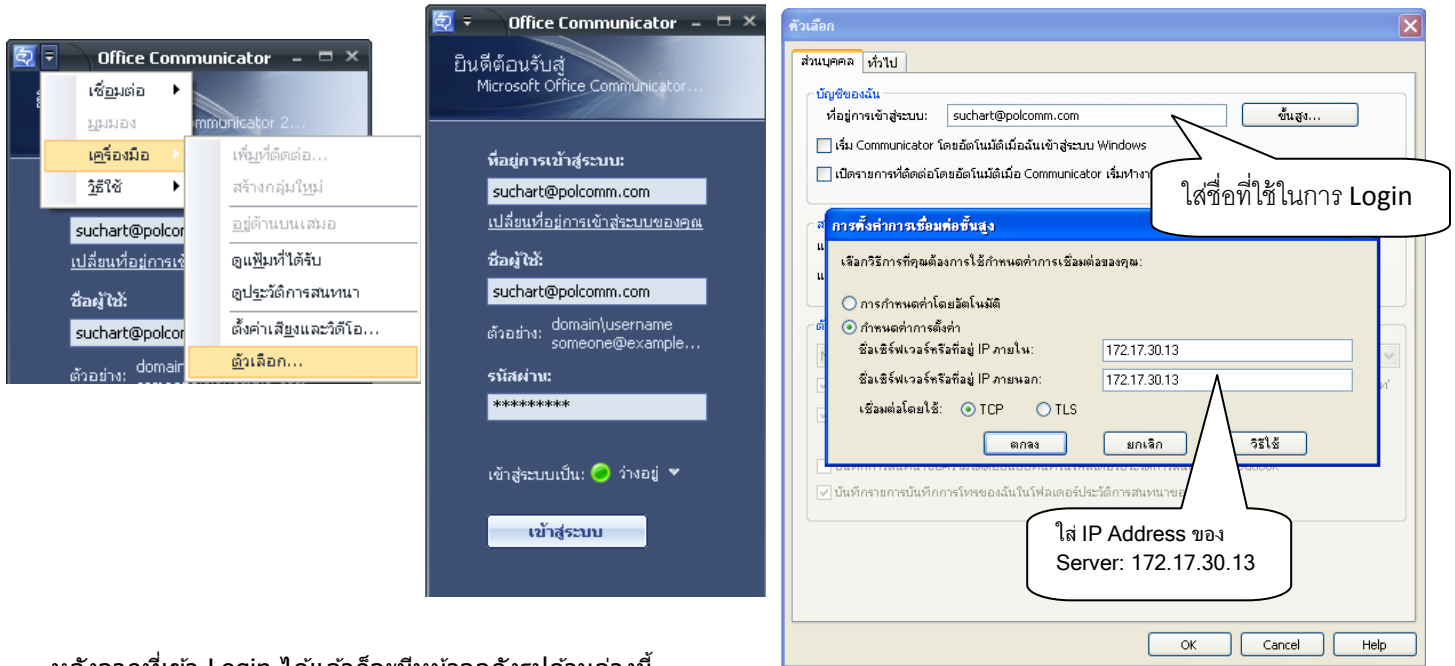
Office Communicator

เชื่อมต่อ
มุมมอง
เครื่องมือ
วิธีใช้

mmunicator 2...

เพิ่มที่ติดต่อ...
สร้างกลุ่มใหม่
อยู่ด้านบนเสมอ
ดูแฟ้มที่ได้รับ
ดูประวัติการสนทนา
ตั้งค่าเสียงและวิดีโอ...
ตัวเลือก...

suchart@polcom
เปลี่ยนที่อยู่การเข้
ชื่อผู้ใช้:
suchart@polcom
ตัวอย่าง: domain

Office Communicator

ยินดีต้อนรับสู่
Microsoft Office Communicator...

ที่อยู่การเข้าสู่ระบบ:
suchart@polcomm.com
เปลี่ยนที่อยู่การเข้าสู่ระบบของคุณ
ชื่อผู้ใช้:
suchart@polcomm.com
ตัวอย่าง: domain\username
someone@example...
รหัสผ่าน:
*********
เข้าสู่ระบบเป็น: ว่างอยู่
เข้าสู่ระบบ

ตัวเลือก
ส่วนบุคคล ทั่วไป
บัญชีของฉัน
ที่อยู่การเข้าสู่ระบบ: suchart@polcomm.com ขั้นสูง...
เริ่ม Communicator โดยอัตโนมัติเมื่อฉันเข้าสู่ระบบ Windows
เปิดรายการที่ติดต่อโดยอัตโนมัติเมื่อ Communicator เริ่มทำงาน

ใส่ชื่อที่ใช้ในการ Login

การตั้งค่าการเชื่อมต่อขั้นสูง
เลือกวิธีการที่คุณต้องการใช้กำหนดค่าการเชื่อมต่อของคุณ:
การกำหนดค่าโดยอัตโนมัติ
กำหนดค่าการตั้งค่า
ชื่อเซิร์ฟเวอร์หรือที่อยู่ IP ภายใน: 172.17.30.13
ชื่อเซิร์ฟเวอร์หรือที่อยู่ IP ภายนอก: 172.17.30.13
เชื่อมต่อโดยใช้: TCP TLS
ตกลง ยกเลิก วิธีใช้

บันทึกรายการบันทึกการโทรของฉันในโฟลเดอร์ประวัติการสนทนาข

ใส่ IP Address ของ Server: 172.17.30.13

OK Cancel Help

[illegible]